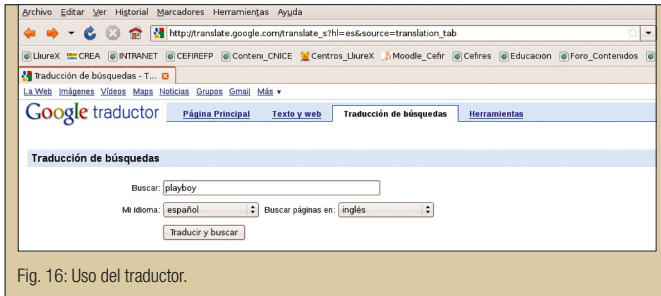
Archivo Editar Ver Historial Marcadores Herramientas Ayuda

http://translate.google.com/translate_s?hl=es&source=translation_tab

LliureX CREA INTRANET CEFIREFP Conteni_CNICE Centros_LliureX Moodle_Cefir Cefires Educación Foro_Contenidos

Traducción de búsquedas - T...

La Web Imágenes Vídeos Maps Noticias Grupos Gmail Más ▾

Google traductor

Página Principal | Texto y web | Traducción de búsquedas | Herramientas

Traducción de búsquedas

Buscar: playboy

Mi idioma: español  Buscar páginas en: inglés

Traducir y buscar

Fig. 16: Uso del traductor.